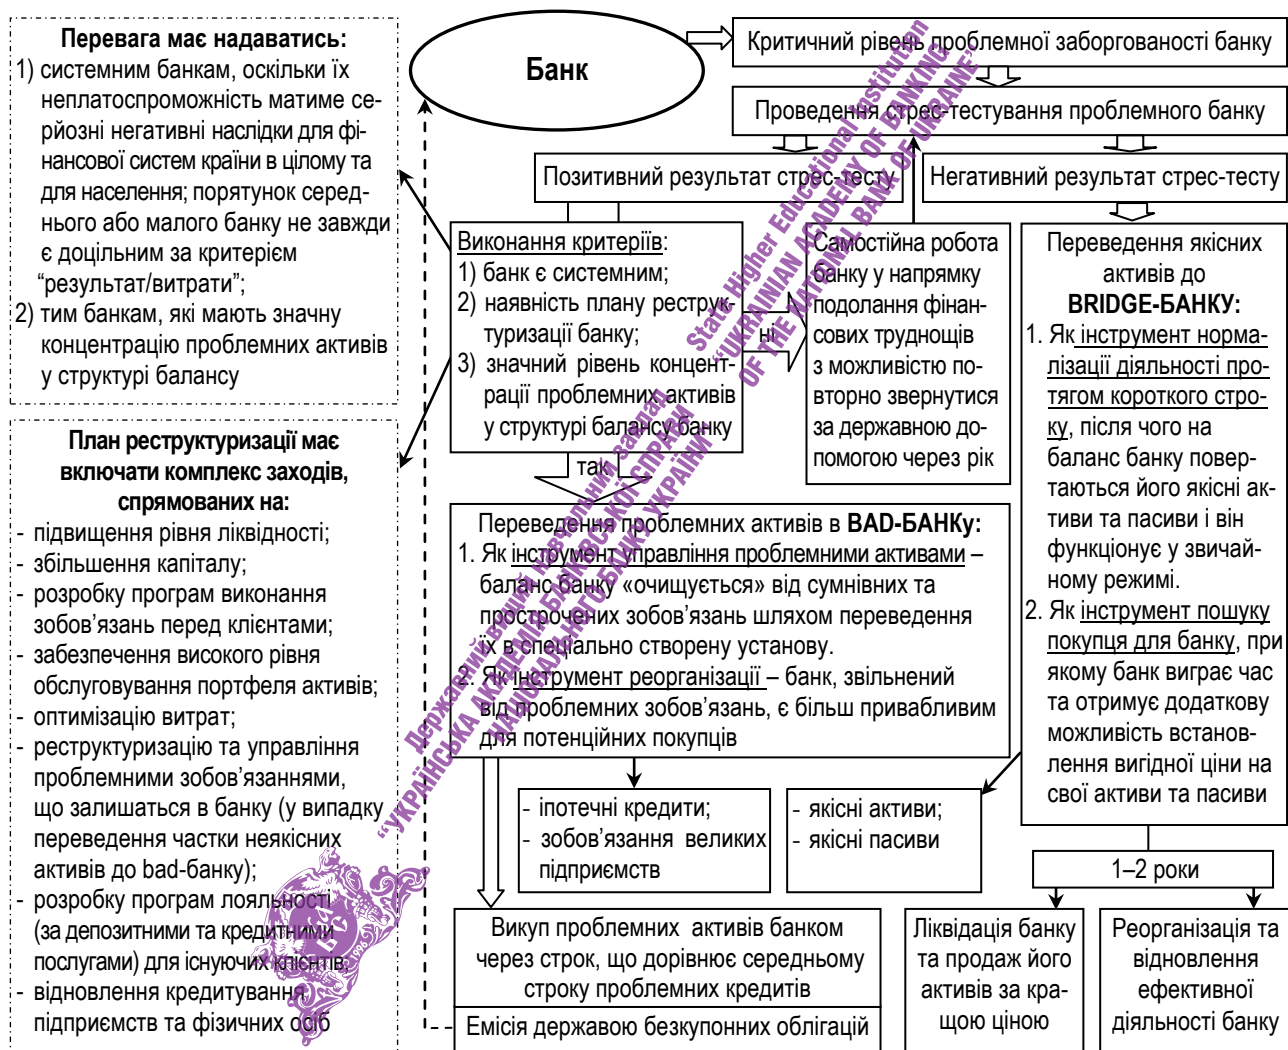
Перевага має надаватись:
1) системним банкам, оскільки їх неплатоспроможність матиме серйозні негативні наслідки для фінансової систем країни в цілому та для населення; порятунок середнього або малого банку не завжди є доцільним за критерієм "результат/витрати";
2) тим банкам, які мають значну концентрацію проблемних активів у структурі балансу

План реструктуризації має включати комплекс заходів, спрямованих на:
- підвищення рівня ліквідності;
- збільшення капіталу;
- розробку програм виконання зобов'язань перед клієнтами;
- забезпечення високого рівня обслуговування портфеля активів;
- оптимізацію витрат;
- реструктуризацію та управління проблемними зобов'язаннями, що залишаться в банку (у випадку переведення частки неякісних активів до bad-банку);
- розробку програм лояльності (за депозитними та кредитними послугами) для існуючих клієнтів;
- відновлення кредитування підприємств та фізичних осіб

Банк

Критичний рівень проблемної заборгованості банку

Проведення стрес-тестування проблемного банку

Позитивний результат стрес-тесту

Негативний результат стрес-тесту

Виконання критеріїв:
1) банк є системним;
2) наявність плану реструктуризації банку;
3) значний рівень концентрації проблемних активів у структурі балансу банку

ні

так

Самостійна робота банку у напрямку подолання фінансових труднощів з можливістю повторно звернутися за державною допомогою через рік

Переведення якісних активів до BRIDGE-БАНКУ:
1. Як інструмент нормалізації діяльності протягом короткого строку, після чого на баланс банку повертаються його якісні активи та пасиви і він функціонує у звичайному режимі.
2. Як інструмент пошуку покупця для банку, при якому банк виграє час та отримує додаткову можливість встановлення вигідної ціни на свої активи та пасиви

Переведення проблемних активів в BAD-БАНКу:
1. Як інструмент управління проблемними активами – баланс банку «очищується» від сумнівних та прострочених зобов'язань шляхом переведення їх в спеціально створену установу.
2. Як інструмент реорганізації – банк, звільнений від проблемних зобов'язань, є більш привабливим для потенційних покупців

- іпотечні кредити;
- зобов'язання великих підприємств

- якісні активи;
- якісні пасиви

1–2 роки

Викуп проблемних активів банком через строк, що дорівнює середньому строку проблемних кредитів

Емісія державою безкупонних облігацій

Ліквідація банку та продаж його активів за кращою ціною

Реорганізація та відновлення ефективної діяльності банку

Державний вищий навчальний заклад «УКРАЇНСЬКА АКАДЕМІЯ БАНКІВСЬКОЇ СПРАВИ НАЦІОНАЛЬНОГО БАНКУ УКРАЇНИ»
State Higher Educational Institution "UKRAINIAN ACADEMY OF BANKING OF THE NATIONAL BANK OF UKRAINE"